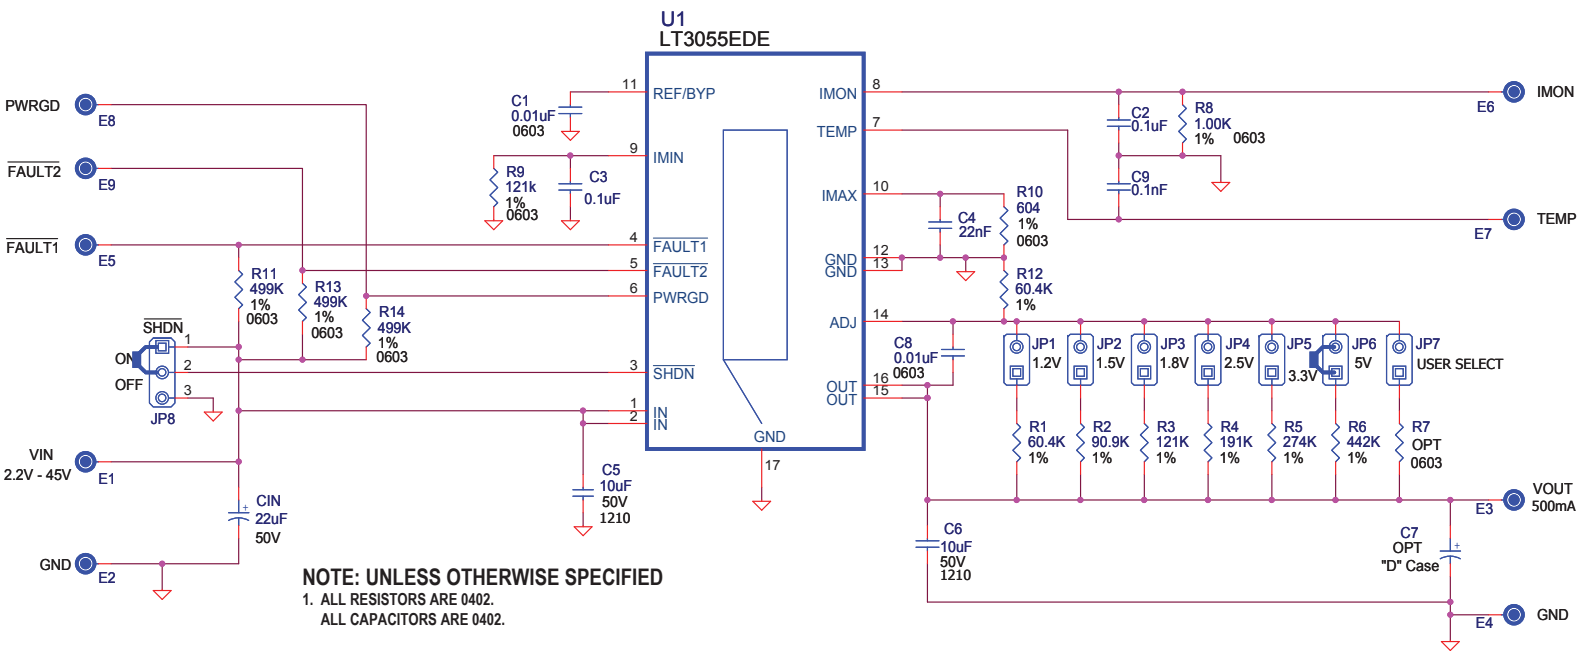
U1
LT3055EDE

PWRGD E8
$\overline{FAULT2}$ E9
$\overline{FAULT1}$ E5

C1
0.01uF
0603

11 REF/BYP
9 IMIN
R9
121k
1%
0603
C3
0.1uF

4 $\overline{FAULT1}$
5 $\overline{FAULT2}$
6 PWRGD
3 $\overline{SHDN}$
1 IN
2 IN
GND
17

R11
499K
1%
0603
R13
499K
1%
0603
R14
499K
1%
0603

$\overline{SHDN}$
ON
OFF
1
2
3
JP8

VIN
2.2V - 45V
E1

CIN
22uF
50V

GND
E2

C5
10uF
50V
1210

IMON 8
TEMP 7
IMAX 10
GND 12
GND 13
ADJ 14
OUT 16
OUT 15

C2
0.1uF
R8
1.00K
1%
0603
C9
0.1nF
IMON
E6
TEMP
E7

C4
22nF
R10
604
1%
0603
R12
60.4K
1%

C8
0.01uF
0603

JP1 1.2V
JP2 1.5V
JP3 1.8V
JP4 2.5V
JP5 3.3V
JP6 5V
JP7 USER SELECT

R1 60.4K 1%
R2 90.9K 1%
R3 121K 1%
R4 191K 1%
R5 274K 1%
R6 442K 1%
R7 OPT 0603

VOUT
500mA
E3

C6
10uF
50V
1210

C7
OPT
"D" Case

GND
E4

NOTE: UNLESS OTHERWISE SPECIFIED
1. ALL RESISTORS ARE 0402.
ALL CAPACITORS ARE 0402.